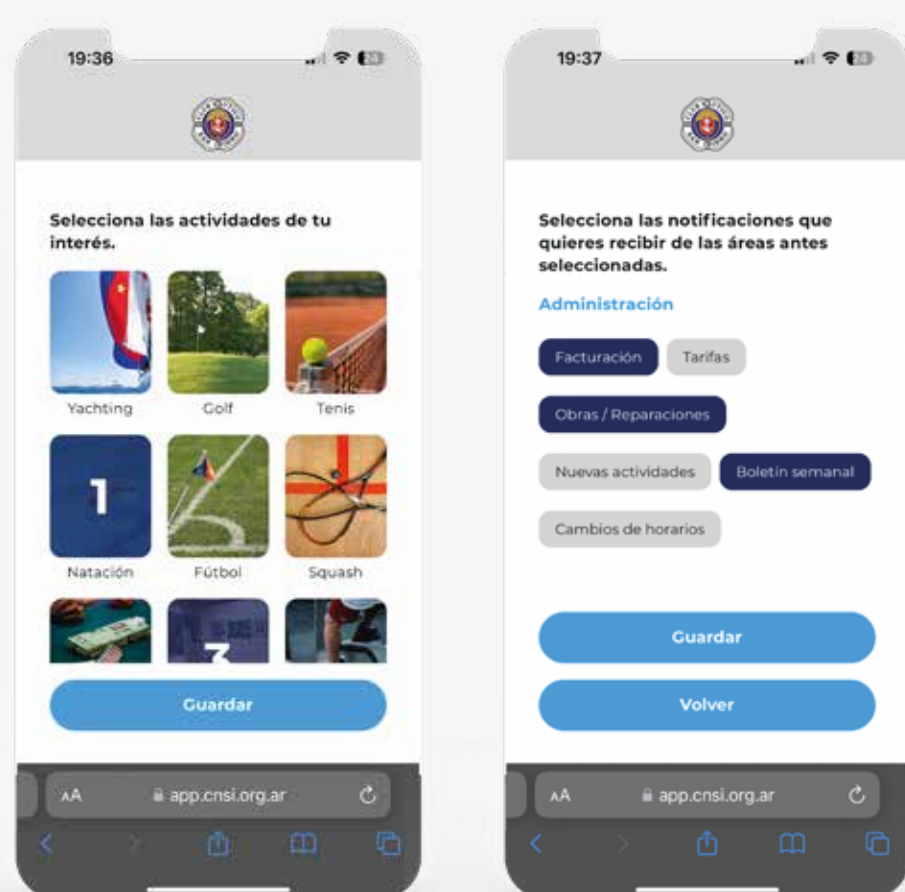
19:36

Selecciona las actividades de tu interés.

Yachting

Golf

Tenis

Natación

Fútbol

Squash

Guardar

AA app.cnsi.org.ar

19:37

Selecciona las notificaciones que quieres recibir de las áreas antes seleccionadas.

Administración

Facturación

Tarifas

Obras / Reparaciones

Nuevas actividades

Boletín semanal

Cambios de horarios

Guardar

Volver

AA app.cnsi.org.ar